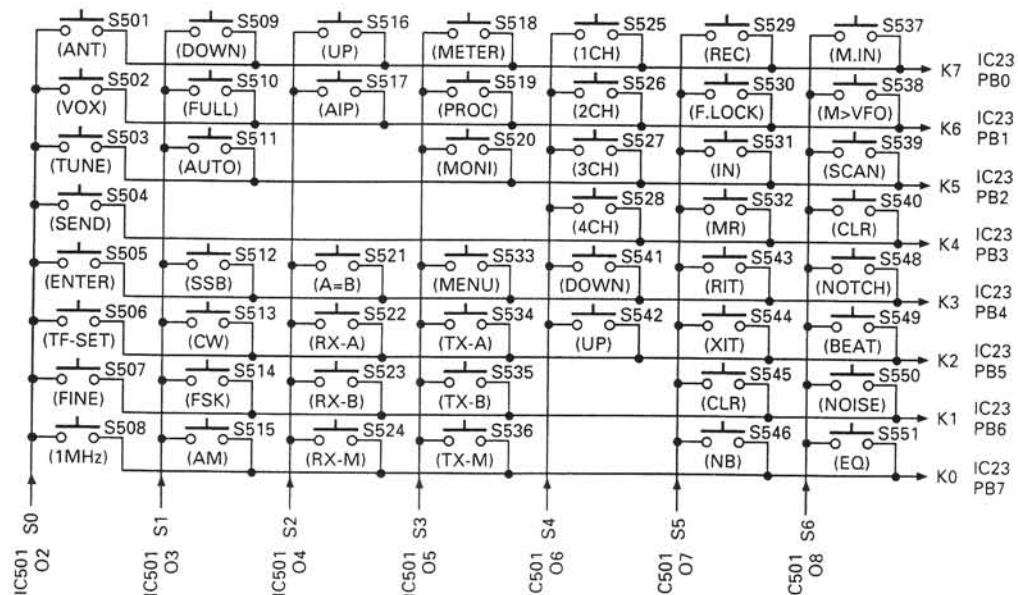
S501 (ANT)
S509 (DOWN)
S516 (UP)
S518 (METER)
S525 (1CH)
S529 (REC)
S537 (M.IN)
K7 IC23 PB0

S502 (VOX)
S510 (FULL)
S517 (AIP)
S519 (PROC)
S526 (2CH)
S530 (F.LOCK)
S538 (M>VFO)
K6 IC23 PB1

S503 (TUNE)
S511 (AUTO)
S520 (MONI)
S527 (3CH)
S531 (IN)
S539 (SCAN)
K5 IC23 PB2

S504 (SEND)
S528 (4CH)
S532 (MR)
S540 (CLR)
K4 IC23 PB3

S505 (ENTER)
S512 (SSB)
S521 (A=B)
S533 (MENU)
S541 (DOWN)
S543 (RIT)
S548 (NOTCH)
K3 IC23 PB4

S506 (TF-SET)
S513 (CW)
S522 (RX-A)
S534 (TX-A)
S542 (UP)
S544 (XIT)
S549 (BEAT)
K2 IC23 PB5

S507 (FINE)
S514 (FSK)
S523 (RX-B)
S535 (TX-B)
S545 (CLR)
S550 (NOISE)
K1 IC23 PB6

S508 (1MHz)
S515 (AM)
S524 (RX-M)
S536 (TX-M)
S546 (NB)
S551 (EQ)
K0 IC23 PB7

S0 IC501 O2
S1 IC501 O3
S2 IC501 O4
S3 IC501 O5
S4 C501 O6
S5 C501 O7
S6 C501 O8